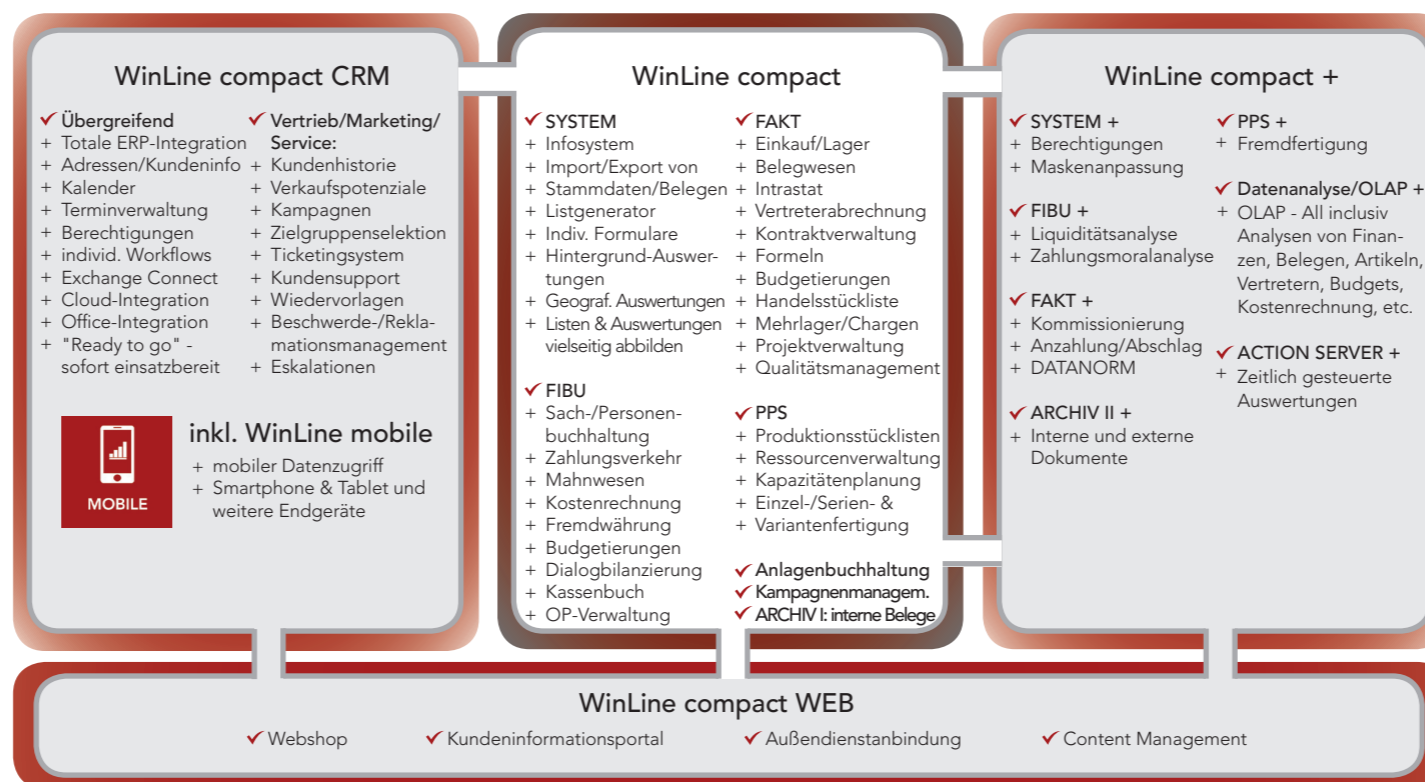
WinLine compact CRM

✔ Übergreifend
+ Totale ERP-Integration
+ Adressen/Kundeninfo
+ Kalender
+ Terminverwaltung
+ Berechtigungen
+ individ. Workflows
+ Exchange Connect
+ Cloud-Integration
+ Office-Integration
+ "Ready to go" - sofort einsatzbereit

✔ Vertrieb/Marketing/ Service:
+ Kundenhistorie
+ Verkaufspotenziale
+ Kampagnen
+ Zielgruppenselektion
+ Ticketingsystem
+ Kundensupport
+ Wiedervorlagen
+ Beschwerde-/Reklamationsmanagement
+ Eskalationen

MOBILE

inkl. WinLine mobile
+ mobiler Datenzugriff
+ Smartphone & Tablet und weitere Endgeräte

WinLine compact

✔ SYSTEM
+ Infosystem
+ Import/Export von
+ Stammdaten/Belegen
+ Listgenerator
+ Indiv. Formulare
+ Hintergrund-Auswertungen
+ Geograf. Auswertungen
+ Listen & Auswertungen vielseitig abbilden

✔ FIBU
+ Sach-/Personenbuchhaltung
+ Zahlungsverkehr
+ Mahnwesen
+ Kostenrechnung
+ Fremdwährung
+ Budgetierungen
+ Dialogbilanzierung
+ Kassenbuch
+ OP-Verwaltung

✔ FAKT
+ Einkauf/Lager
+ Belegwesen
+ Intrastat
+ Vertreterabrechnung
+ Kontraktverwaltung
+ Formeln
+ Budgetierungen
+ Handelsstückliste
+ Mehrlager/Chargen
+ Projektverwaltung
+ Qualitätsmanagement

✔ PPS
+ Produktionsstücklisten
+ Ressourcenverwaltung
+ Kapazitätenplanung
+ Einzel-/Serien- &
+ Variantenfertigung

✔ Anlagenbuchhaltung
✔ Kampagnenmanagem.
✔ ARCHIV I: interne Belege

WinLine compact +

✔ SYSTEM +
+ Berechtigungen
+ Maskenanpassung

✔ FIBU +
+ Liquiditätsanalyse
+ Zahlungsmoralanalyse

✔ FAKT +
+ Kommissionierung
+ Anzahlung/Abschlag
+ DATANORM

✔ ARCHIV II +
+ Interne und externe Dokumente

✔ PPS +
+ Fremdfertigung

✔ Datenanalyse/OLAP +
+ OLAP - All inclusiv Analysen von Finanzen, Belegen, Artikeln, Vertretern, Budgets, Kostenrechnung, etc.

✔ ACTION SERVER +
+ Zeitlich gesteuerte Auswertungen

WinLine compact WEB
✔ Webshop ✔ Kundeninformationsportal ✔ Außendienstanbindung ✔ Content Management